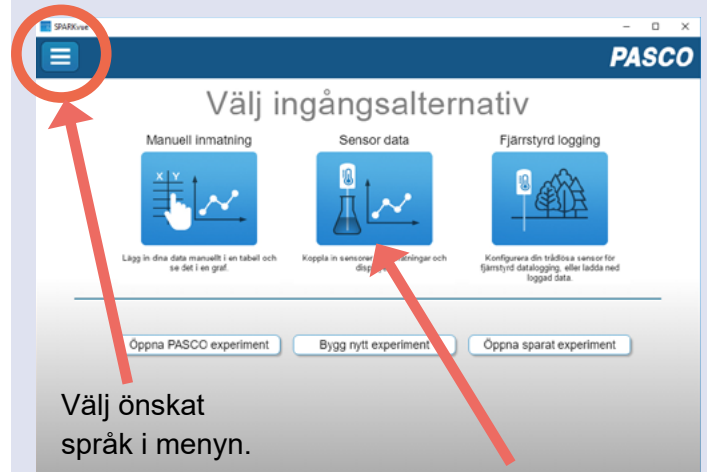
SPARKvue

PASCO

Välj ingångsalternativ

Manuell inmatning

X Y

Lägg in dina data manuellt i en tabell och se det i en graf.

Sensor data

Koppla in sensorer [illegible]tningar och disp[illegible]

Fjärrstyrd logging

Konfigurera din trådlösa sensor för fjärrstyrd datalogging, eller ladda ned loggad data.

Öppna PASCO experiment

Bygg nytt experiment

Öppna sparat experiment

Välj önskat språk i menyn.